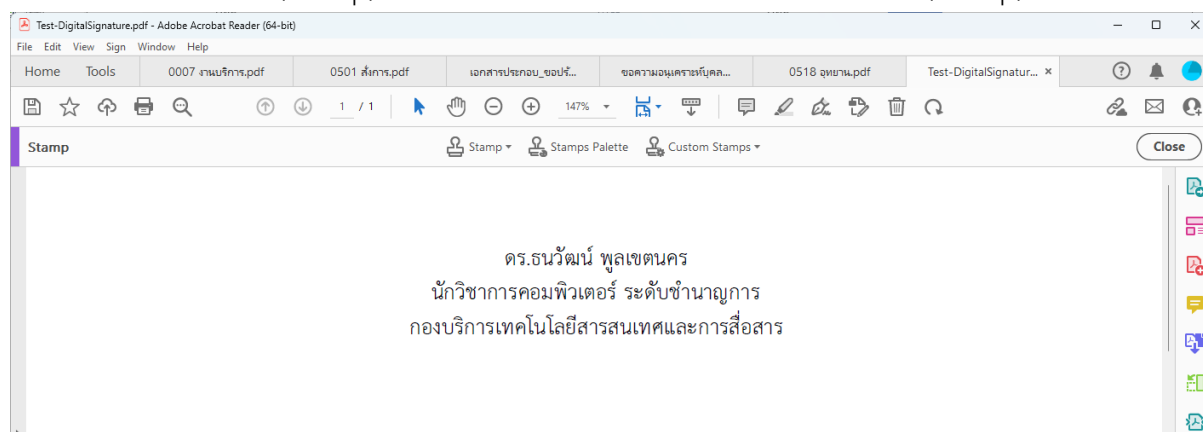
Test-DigitalSignature.pdf - Adobe Acrobat Reader (64-bit)

File Edit View Sign Window Help

Home Tools 0007 งานบริการ.pdf 0501 สั่งการ.pdf เอกสารประกอบ_ขอปรั... ขอความอนุเคราะห์บุคล... 0518 อุทยาน.pdf Test-DigitalSignatur... ×

1 / 1 147%

Stamp Stamp Stamps Palette Custom Stamps Close

ดร.ธนวัฒน์ พูลเขตนคร
นักวิชาการคอมพิวเตอร์ ระดับชำนาญการ
กองบริการเทคโนโลยีสารสนเทศและการสื่อสาร